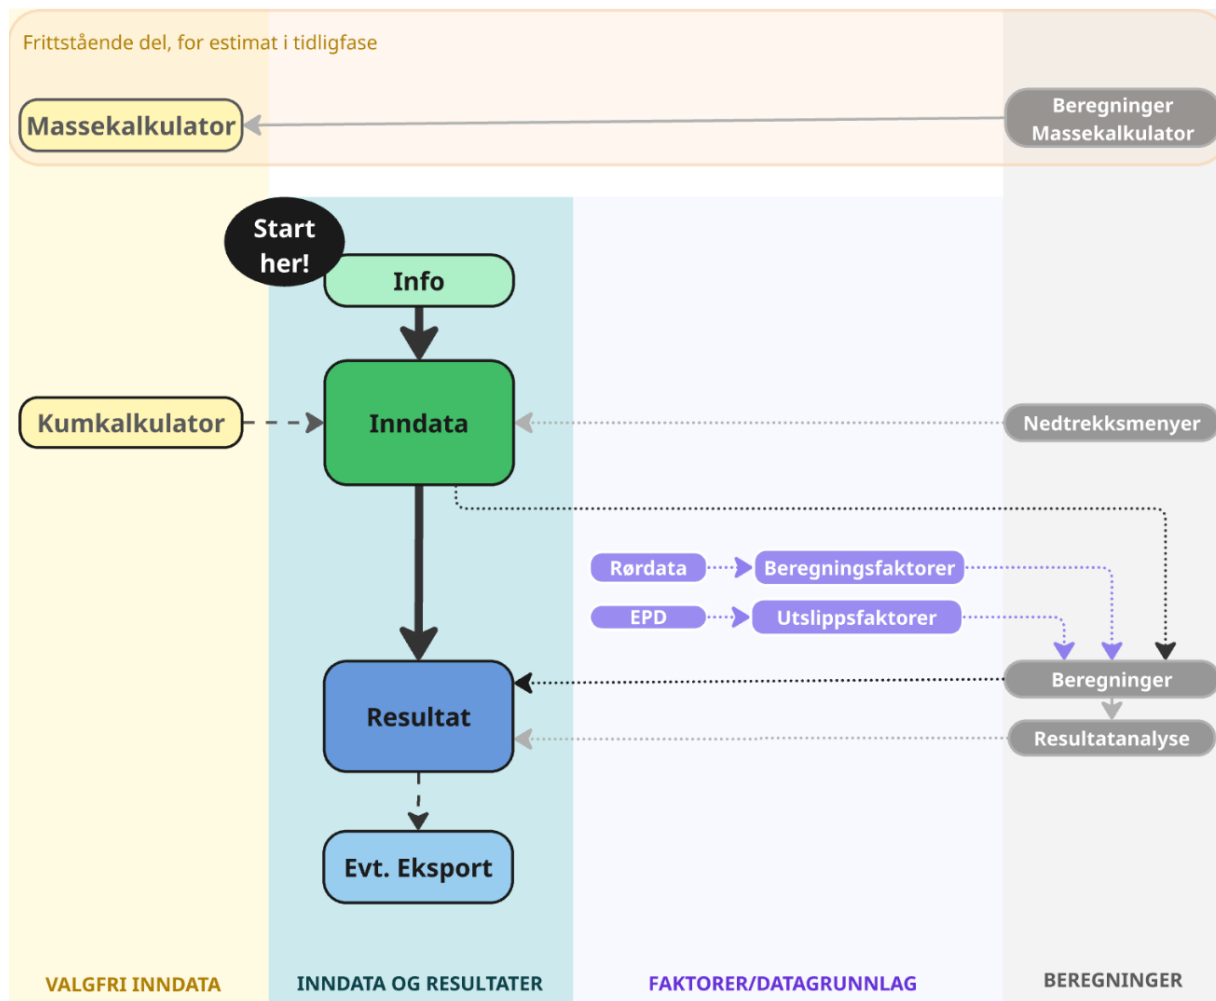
Frittstående del, for estimat i tidligfase

Massekalkulator

Beregninger Massekalkulator

Start her!

Info

Kumkalkulator

Inndata

Nedtrekksmenyer

Rørdata

Beregningsfaktorer

EPD

Utslippsfaktorer

Beregninger

Resultat

Resultatanalyse

Evt. Eksport

VALGFRI INNDATA

INNDATA OG RESULTATER

FAKTORER/DATAGRUNNLAG

BEREGNINGER